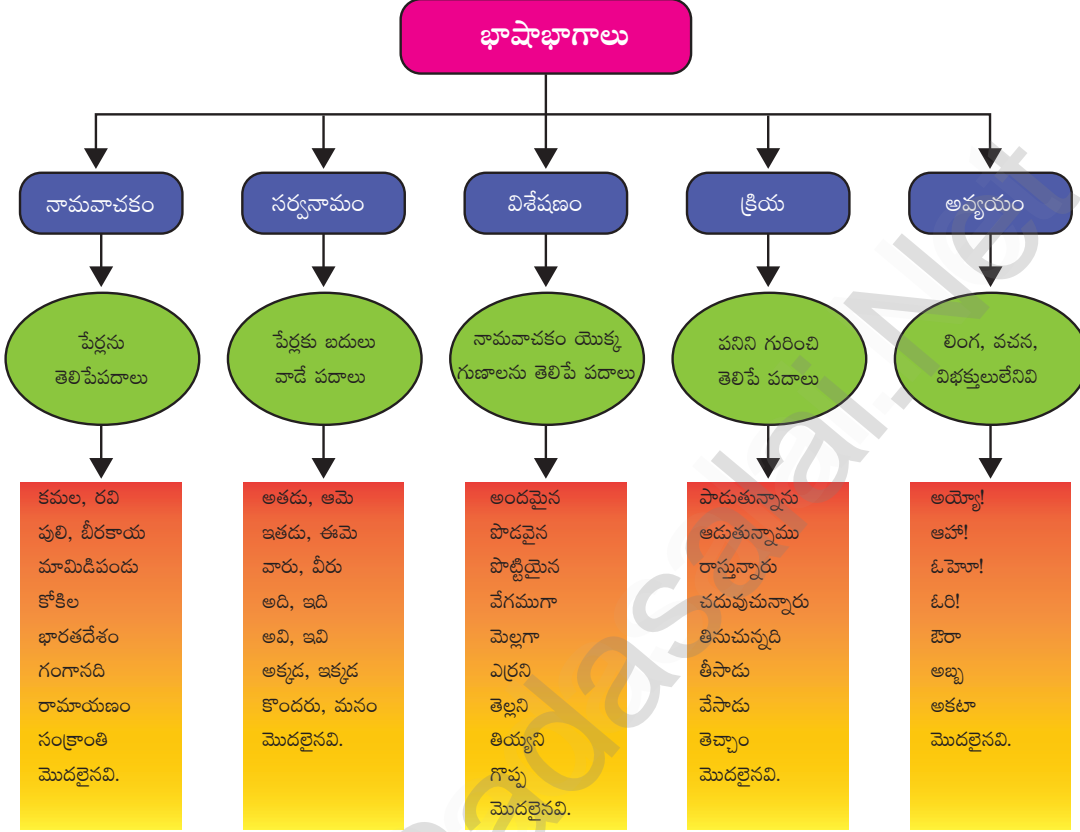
భాషాభాగాలు

నామవాచకం

పేర్లను తెలిపేపదాలు

కమల, రవి
పులి, బీరకాయ
మామిడిపండు
కోకిల
భారతదేశం
గంగానది
రామాయణం
సంక్రాంతి
మొదలైనవి.

సర్వనామం

పేర్లకు బదులు వాడే పదాలు

అతడు, ఆమె
ఇతడు, ఈమె
వారు, వీరు
అది, ఇది
అవి, ఇవి
అక్కడ, ఇక్కడ
కొందరు, మనం
మొదలైనవి.

విశేషణం

నామవాచకం యొక్క గుణాలను తెలిపే పదాలు

అందమైన
పొడవైన
పొట్టియైన
వేగముగా
మెల్లగా
ఎర్రని
తెల్లని
తియ్యని
గొప్ప
మొదలైనవి.

క్రియ

పనిని గురించి తెలిపే పదాలు

పాడుతున్నాను
ఆడుతున్నాము
రాస్తున్నారు
చదువుచున్నారు
తినుచున్నది
తీసాడు
వేసాడు
తెచ్చాం
మొదలైనవి.

అవ్యయం

లింగ, వచన, విభక్తులులేనివి

అయ్యో!
ఆహా!
ఓహో!
ఓరి!
ఔరా
అబ్బ
అకటా
మొదలైనవి.